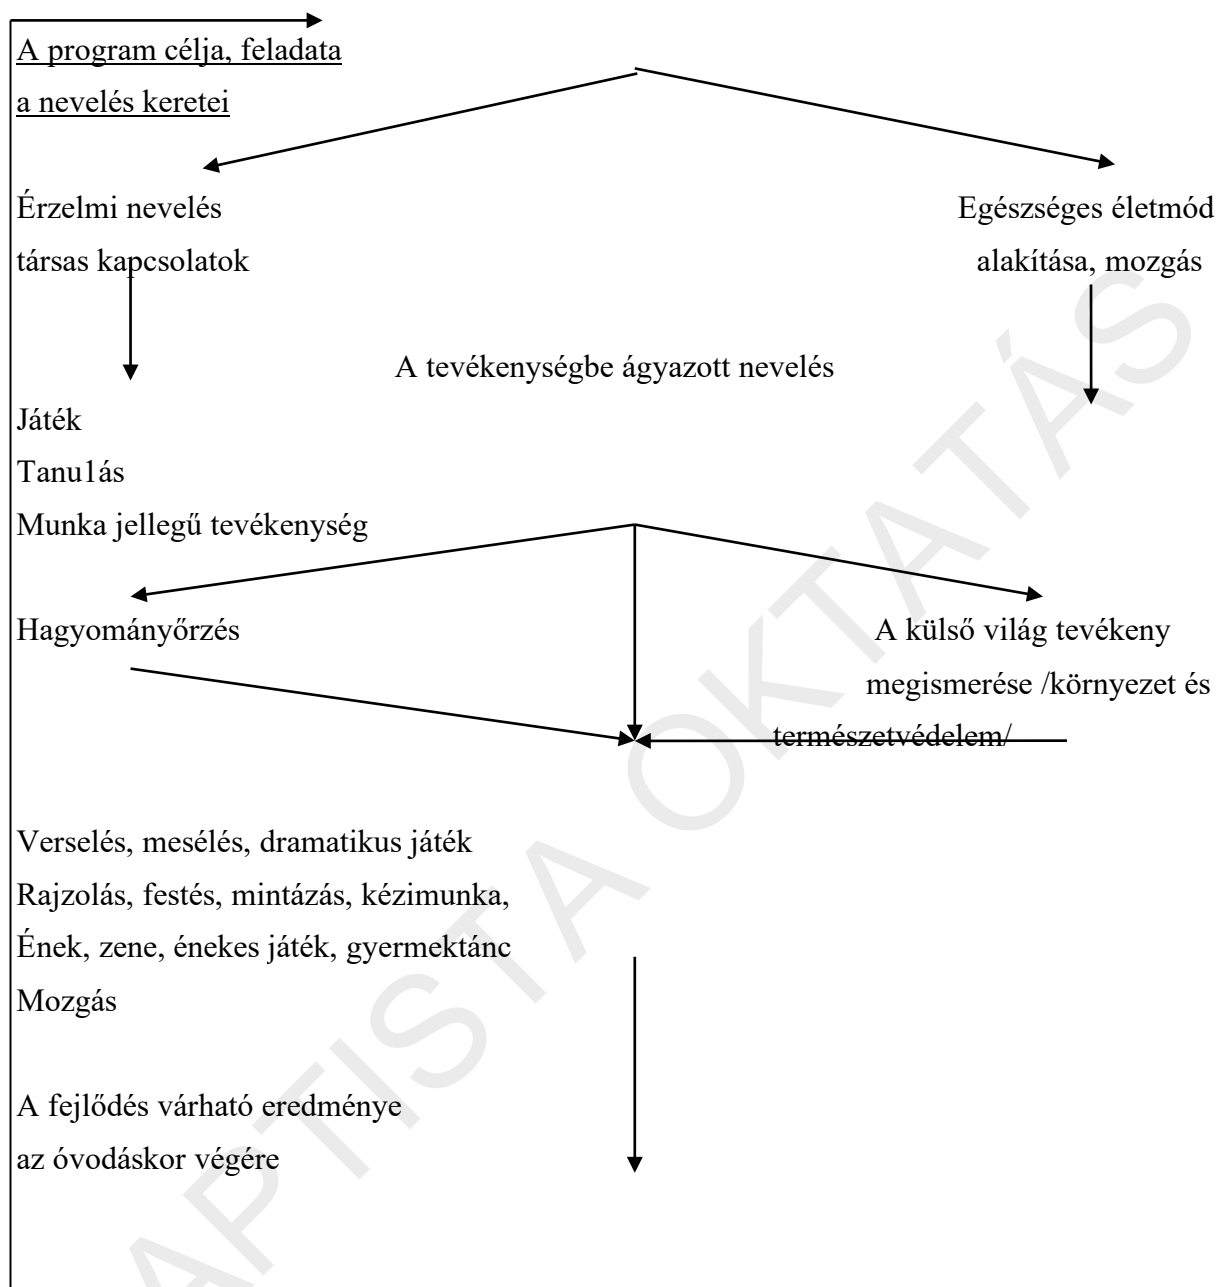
A program célja, feladata
a nevelés keretei

Érzelmi nevelés
társas kapcsolatok

Egészséges életmód
alakítása, mozgás

A tevékenységbe ágyazott nevelés

Játék
Tanu1ás
Munka jellegű tevékenység

Hagyományőrzés

A külső világ tevékeny
megismerése /környezet és
természetvédelem/

Verselés, mesélés, dramatikus játék
Rajzolás, festés, mintázás, kézimunka,
Ének, zene, énekes játék, gyermektánc
Mozgás

A fejlődés várható eredménye
az óvodáskor végére

APTISTA OKTATÁS